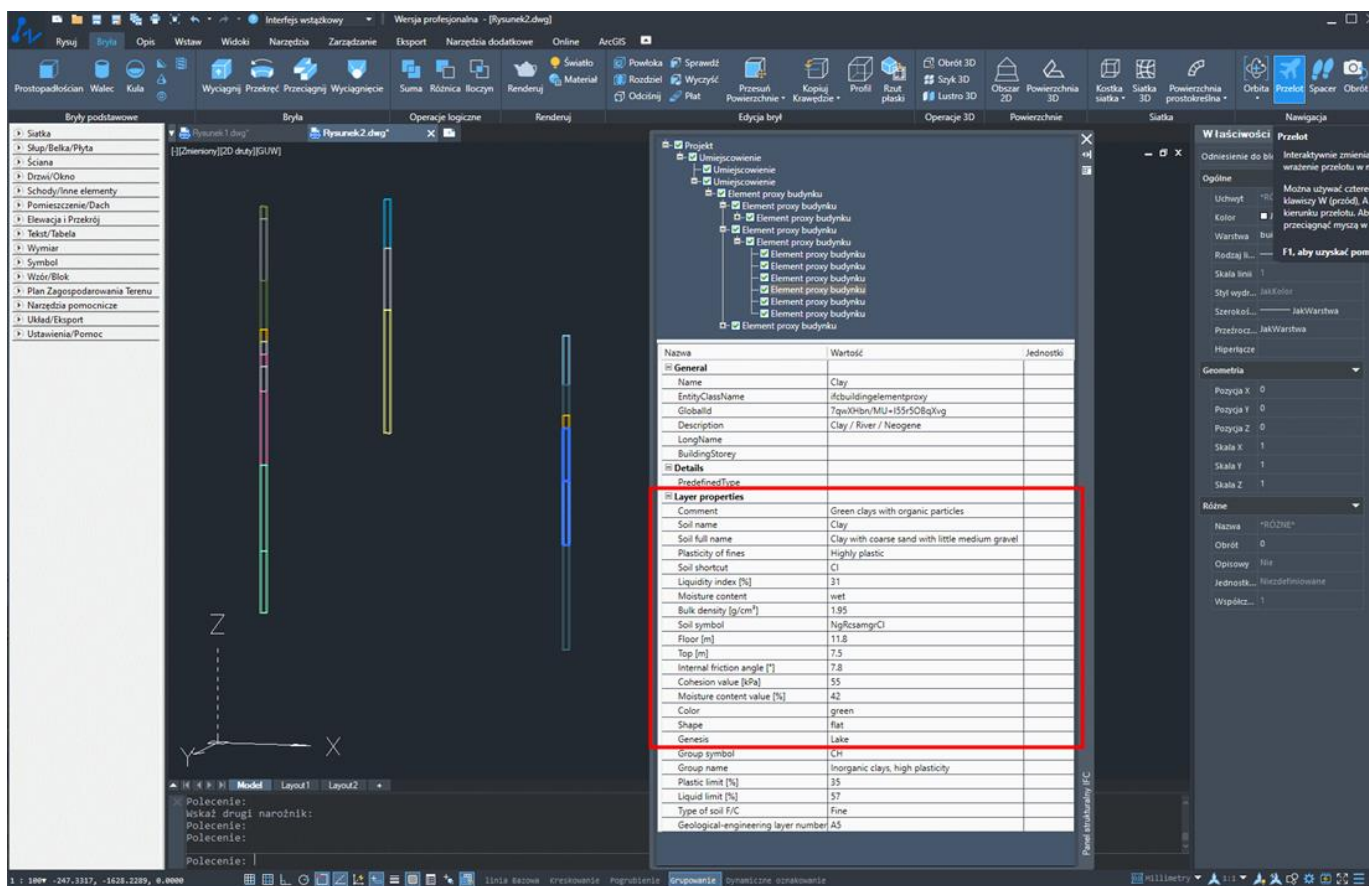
Interfejs wstążkowy | Wersja profesjonalna - [Rysunek2.dwg]

Rysuj Bryła Opis Wstaw Widoki Narzędzia Zarządzanie Eksport Narzędzia dodatkowe Online ArcGIS

Prostopadłościan Walec Kula | Bryły podstawowe
Wyciągnij Przekręć Przeciągnij Wyciągnięcie | Bryła
Suma Różnica Iloczyn | Operacje logiczne
Renderuj Światło Materiał | Renderuj
Powłoka Sprawdź Rozdziel Wyczyść Odcięnij Płat Przesuń Powierzchnie Kopiuj Krawędzie Profil Rzut płaski | Edycja brył
Obrót 3D Szyk 3D Lustro 3D | Operacje 3D
Obszar 2D Powierzchnia 3D | Powierzchnie
Kostka siatka Siatka 3D Powierzchnia prostokreślna | Siatka
Orbita Przelot Spacer Obrót | Nawigacja

Siatka
Słup/Belka/Płyta
Ściana
Drzwi/Okno
Schody/Inne elementy
Pomieszczenie/Dach
Elewacja i Przekrój
Tekst/Tabela
Wymiar
Symbol
Wzór/Blok
Plan Zagospodarowania Terenu
Narzędzia pomocnicze
Układ/Eksport
Ustawienia/Pomoc

Rysunek1.dwg* Rysunek2.dwg*
[-][Zmieniony][2D druty][GUW]

Projekt
Umiejscowienie
Umiejscowienie
Umiejscowienie
Element proxy budynku
Element proxy budynku
Element proxy budynku
Element proxy budynku
Element proxy budynku
Element proxy budynku
Element proxy budynku
Element proxy budynku
Element proxy budynku
Element proxy budynku
Element proxy budynku
Element proxy budynku

| Nazwa | Wartość | Jednostki |
|---|---|---|
| General | | |
| Name | Clay | |
| EntityClassName | ifcbuildingelementproxy | |
| GlobalId | 7qwXHbn/MU+I55r5OBqXvg | |
| Description | Clay / River / Neogene | |
| LongName | | |
| BuildingStorey | | |
| Details | | |
| PredefinedType | | |
| Layer properties | | |
| Comment | Green clays with organic particles | |
| Soil name | Clay | |
| Soil full name | Clay with coarse sand with little medium gravel | |
| Plasticity of fines | Highly plastic | |
| Soil shortcut | Cl | |
| Liquidity index [%] | 31 | |
| Moisture content | wet | |
| Bulk density [g/cm³] | 1.95 | |
| Soil symbol | NgRcsamgrCl | |
| Floor [m] | 11.8 | |
| Top [m] | 7.5 | |
| Internal friction angle [°] | 7.8 | |
| Cohesion value [kPa] | 55 | |
| Moisture content value [%] | 42 | |
| Color | green | |
| Shape | flat | |
| Genesis | Lake | |
| Group symbol | CH | |
| Group name | Inorganic clays, high plasticity | |
| Plastic limit [%] | 35 | |
| Liquid limit [%] | 57 | |
| Type of soil F/C | Fine | |
| Geological-engineering layer number | A5 | |

Panel strukturalny IFC

Właściwości
Odniesienie do bl
Ogólne
Uchwyt *RÓ
Kolor
Warstwa bu
Rodzaj li...
Skala linii 1
Styl wydr... JakKolor
Szerokoś... JakWarstwa
Przeźrocz... JakWarstwa
Hiperłącze
Geometria
Pozycja X 0
Pozycja Y 0
Pozycja Z 0
Skala X 1
Skala Y 1
Skala Z 1
Różne
Nazwa *RÓŻNE*
Obrót 0
Opisowy Nie
Jednostk... Niezdefiniowane
Współcz... 1

Przelot
Interaktywnie zmienia wrażenie przelotu w r
Można używać cztere klawiszy W (przód), A kierunku przelotu. Ab przeciągnąć myszą w
F1, aby uzyskać pom

Z
Y X

Model Layout1 Layout2 +
Polecenie:
Wskaż drugi narożnik:
Polecenie:
Polecenie:
Polecenie:

1 : 100 -247.3317, -1628.2289, 0.0000
Linia Bazowa Kreskowanie Pogrubienie Grupowanie Dynamiczne oznakowanie
Millimetry 1:1